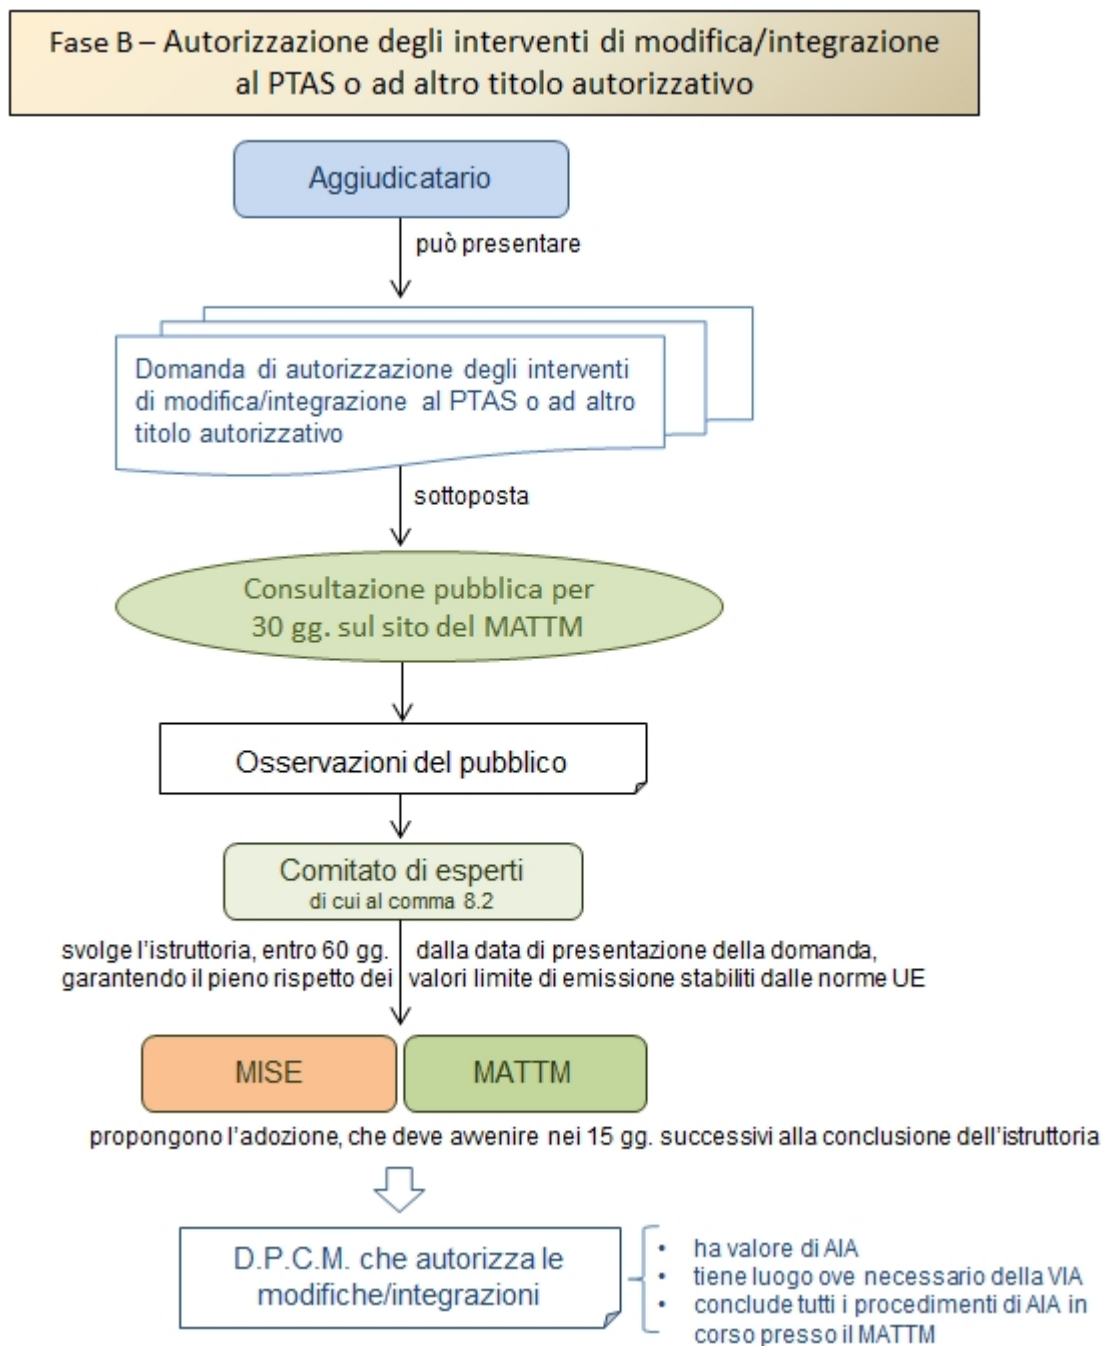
Fase B – Autorizzazione degli interventi di modifica/integrazione al PTAS o ad altro titolo autorizzativo

Aggiudicatario

può presentare

Domanda di autorizzazione degli interventi di modifica/integrazione al PTAS o ad altro titolo autorizzativo

sottoposta

Consultazione pubblica per 30 gg. sul sito del MATTM

Osservazioni del pubblico

Comitato di esperti
di cui al comma 8.2

svolge l'istruttoria, entro 60 gg. dalla data di presentazione della domanda, garantendo il pieno rispetto dei valori limite di emissione stabiliti dalle norme UE

MISE

MATTM

propongono l'adozione, che deve avvenire nei 15 gg. successivi alla conclusione dell'istruttoria

D.P.C.M. che autorizza le modifiche/integrazioni

- ha valore di AIA
- tiene luogo ove necessario della VIA
- conclude tutti i procedimenti di AIA in corso presso il MATTM